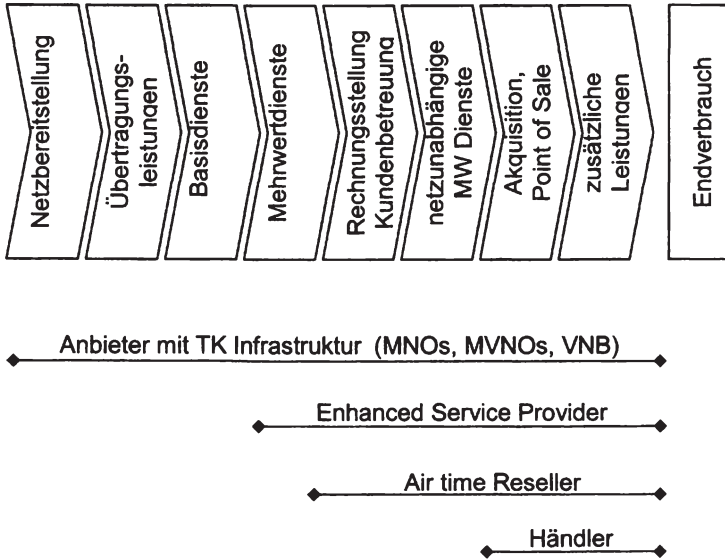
Netzbereitstellung

Übertragungsleistungen

Basisdienste

Mehrwertdienste

Rechnungsstellung Kundenbetreuung

netzunabhängige MW Dienste

Akquisition, Point of Sale

zusätzliche Leistungen

Endverbrauch

Anbieter mit TK Infrastruktur (MNOs, MVNOs, VNB)

Enhanced Service Provider

Air time Reseller

Händler